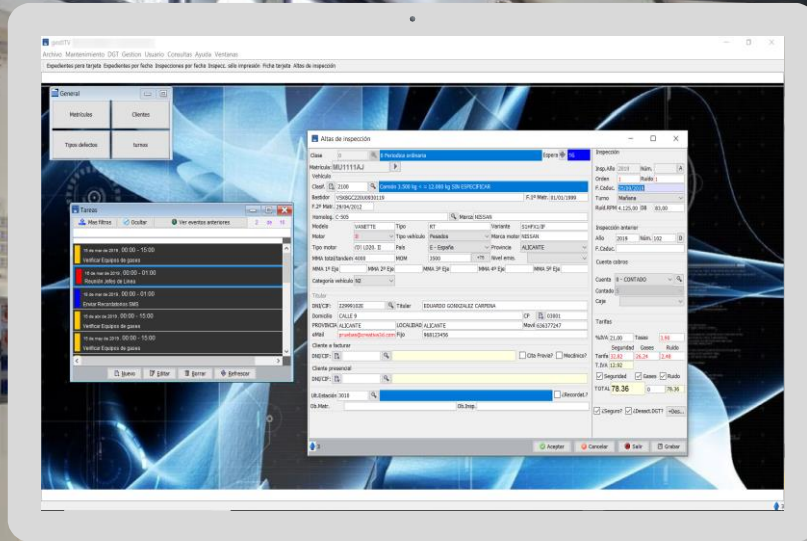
gestITV
Archivo Mantenimiento DGT Gestion Usuario Consultas Ayuda Ventanas
Expedientes por tarjeta Expedientes por fecha Inspecciones por fecha Inspecc. sólo impresión Ficha tarjeta Altas de inspección

General
Matrículas
Clientes
Tipos defectos
turnos

Tareas
Mas filtros
Ocultar
Ver eventos anteriores
00:00 - 15:00
Verificar Equipos de gases
00:00 - 01:00
Reunión Jefes de Linea
00:00 - 01:00
Enviar Recordatorios SMS
00:00 - 15:00
Verificar Equipos de gases
00:00 - 15:00
Verificar Equipos de gases
Nuevo
Editar
Borrar
Refrescar

Altas de inspección
Clase
0 Periodica ordinaria
Espera
Matrícula
MU1111AJ
Vehículo
Clasif.
2100
Camión 3.500 kg < = 12.000 kg SIN ESPECIFICAR
Bastidor
VSKBGC220U0000119
F.1ª Matr.
01/01/1999
F.2ª Matr.
29/04/2012
Homolog.
C-505
Marca
NISSAN
Modelo
VANETTE
Tipo
R7
Variante
S14FX1/IP
Motor
Tipo vehículo
Pesados
Marca motor
NISSAN
Tipo motor
Pais
E - España
Provincia
ALICANTE
MMA total/tandem
4000
MOM
3500
Nivel emis.
MMA 1º Eje
MMA 2º Eje
MMA 3º Eje
MMA 4º Eje
MMA 5º Eje
Categoría vehículo
N2
Titular
DNI/CIF:
Titular
EDUARDO GONZALEZ CARMONA
Domicilio
CALLE 9
CP
03001
PROVINCIA
ALICANTE
LOCALIDAD
ALICANTE
Movil
eMail
Fijo
Cliente a facturar
DNI/CIF:
Cita Previa?
Mecánico?
Cliente presencial
DNI/CIF:
Ult.Estación
3018
¿Recordat.?
Ob.Matr.
Ob.Insp.
Inspección
Insp.Año
2019
Núm.
Orden
1
Ruido
F.Caduc.
Turno
Mañana
Ralí.RPM
Inspección anterior
Año
2019
Núm.
102
F.Caduc.
Cuenta cobros
Cuenta
0 - CONTADO
Contado
Caja
Tarifas
%IVA
21,00
Tasas
Seguridad
Gases
Ruido
Tarifa
T.IVA
Seguridad
Gases
Ruido
TOTAL
78.36
¿Seguro?
¿Desact DGT?
Aceptar
Cancelar
Salir
Grabar